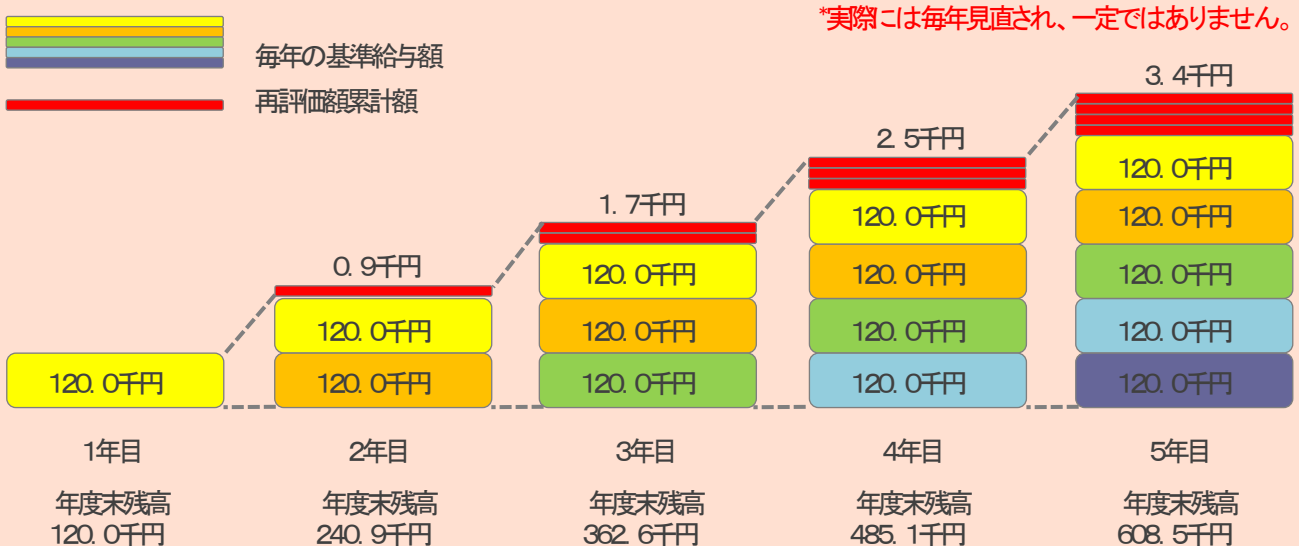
毎年の基準給与額

再評価額累計額

*実際には毎年見直され、一定ではありません。

3.4千円

2.5千円

1.7千円

0.9千円

120.0千円

120.0千円
120.0千円

120.0千円
120.0千円
120.0千円

120.0千円
120.0千円
120.0千円
120.0千円

120.0千円
120.0千円
120.0千円
120.0千円
120.0千円

1年目

年度末残高
120.0千円

2年目

年度末残高
240.9千円

3年目

年度末残高
362.6千円

4年目

年度末残高
485.1千円

5年目

年度末残高
608.5千円